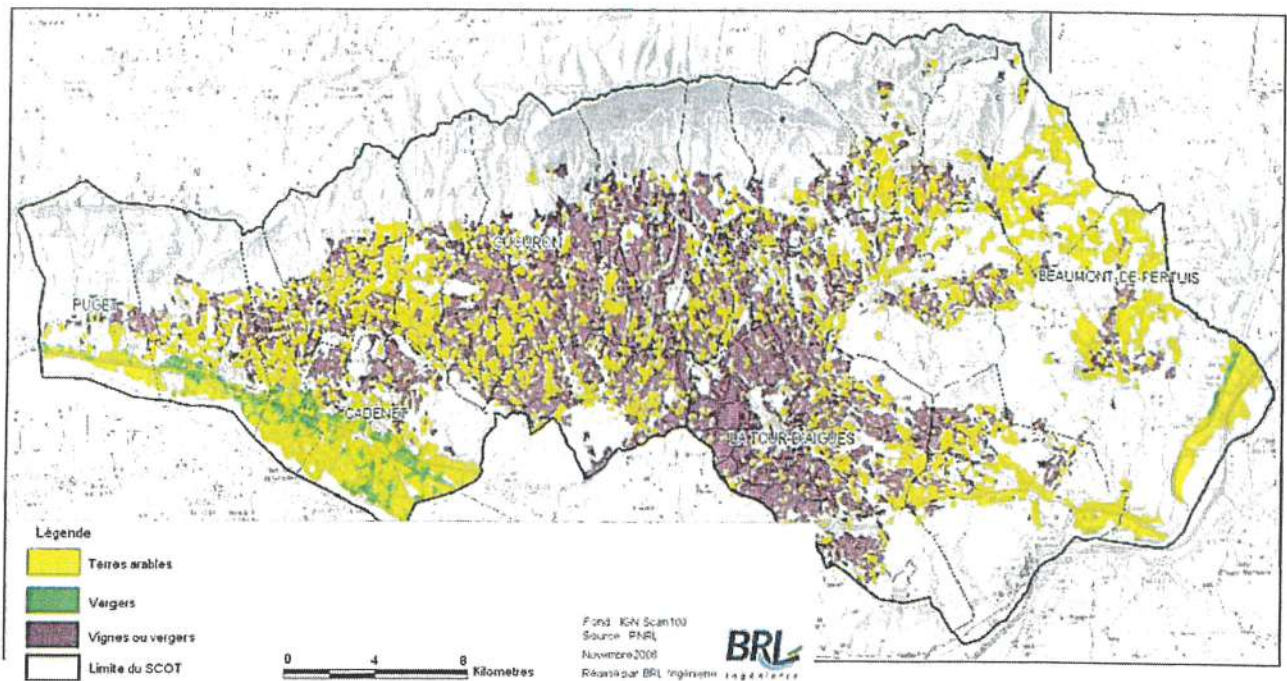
PUGET

CUCURON

BEAUMONT-DE-PERTUIS

CADENET

LA TOUR-D'AIGUES

Légende

Terres arables

Vergers

Vignes ou vergers

Limite du SCOT

0 4 8 Kilometres

Fond : IGN Scan100
Source : PNRL
Novembre 2006
Réalisé par BRL Ingénierie

BRL
ingénierie